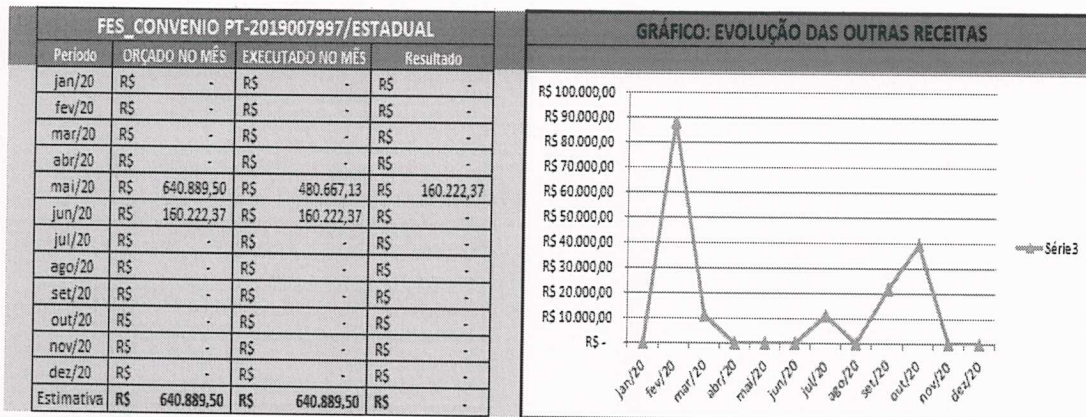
| FES_CONVENIO PT-2019007997/ESTADUAL | | | |
|---|---|---|---|
| Período | ORÇADO NO MÊS | EXECUTADO NO MÊS | Resultado |
| jan/20 | R$ - | R$ - | R$ - |
| fev/20 | R$ - | R$ - | R$ - |
| mar/20 | R$ - | R$ - | R$ - |
| abr/20 | R$ - | R$ - | R$ - |
| mai/20 | R$ 640.889,50 | R$ 480.667,13 | R$ 160.222,37 |
| jun/20 | R$ 160.222,37 | R$ 160.222,37 | R$ - |
| jul/20 | R$ - | R$ - | R$ - |
| ago/20 | R$ - | R$ - | R$ - |
| set/20 | R$ - | R$ - | R$ - |
| out/20 | R$ - | R$ - | R$ - |
| nov/20 | R$ - | R$ - | R$ - |
| dez/20 | R$ - | R$ - | R$ - |
| Estimativa | R$ 640.889,50 | R$ 640.889,50 | R$ - |

GRÁFICO: EVOLUÇÃO DAS OUTRAS RECEITAS

R$ 100.000,00
R$ 90.000,00
R$ 80.000,00
R$ 70.000,00
R$ 60.000,00
R$ 50.000,00
R$ 40.000,00
R$ 30.000,00
R$ 20.000,00
R$ 10.000,00
R$ -

jan/20 fev/20 mar/20 abr/20 mai/20 jun/20 jul/20 ago/20 set/20 out/20 nov/20 dez/20

Série3